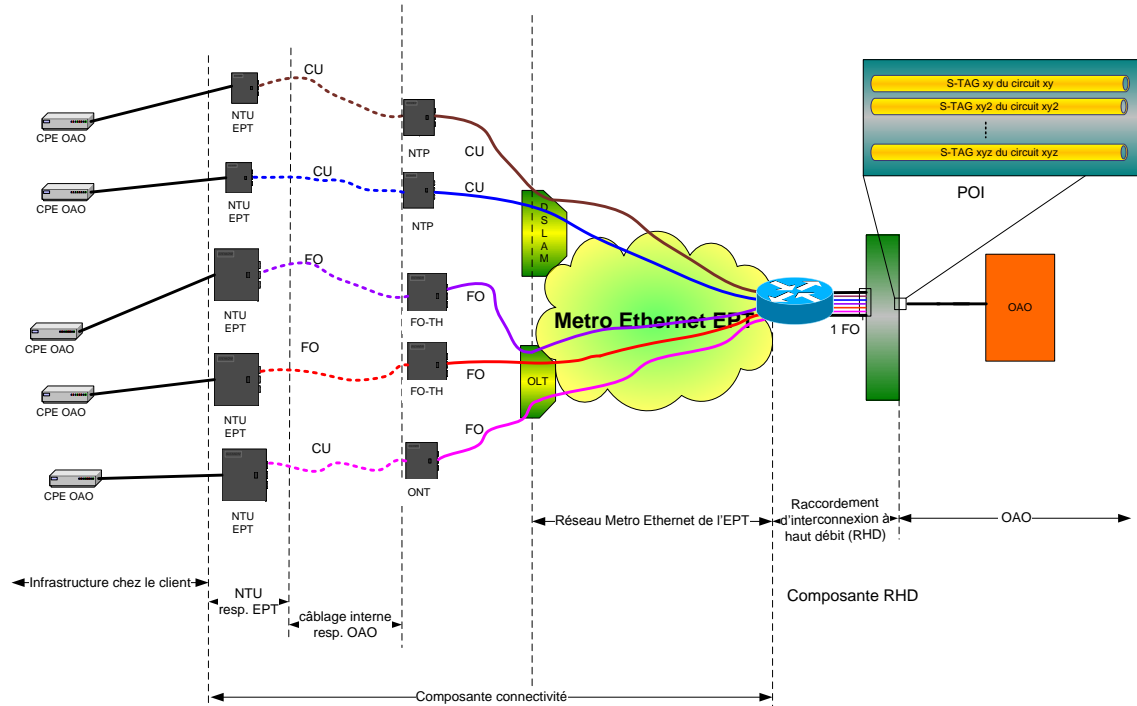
S-TAG xy du circuit xy
S-TAG xy2 du circuit xy2
⋮
S-TAG xyz du circuit xyz

POI

CU

CPE OAO
NTU EPT
NTP
CU

CU
CPE OAO
NTU EPT
NTP
CU

D S L A M

FO
CPE OAO
NTU EPT
FO-TH
FO

Metro Ethernet EPT

1 FO

OAO

FO
CPE OAO
NTU EPT
FO-TH
FO
OLT

CU
CPE OAO
NTU EPT
ONT
FO

Réseau Metro Ethernet de l'EPT

Raccordement d'interconnexion à haut débit (RHD)

OAO

Infrastructure chez le client

NTU resp. EPT

câblage interne resp. OAO

Composante RHD

Composante connectivité